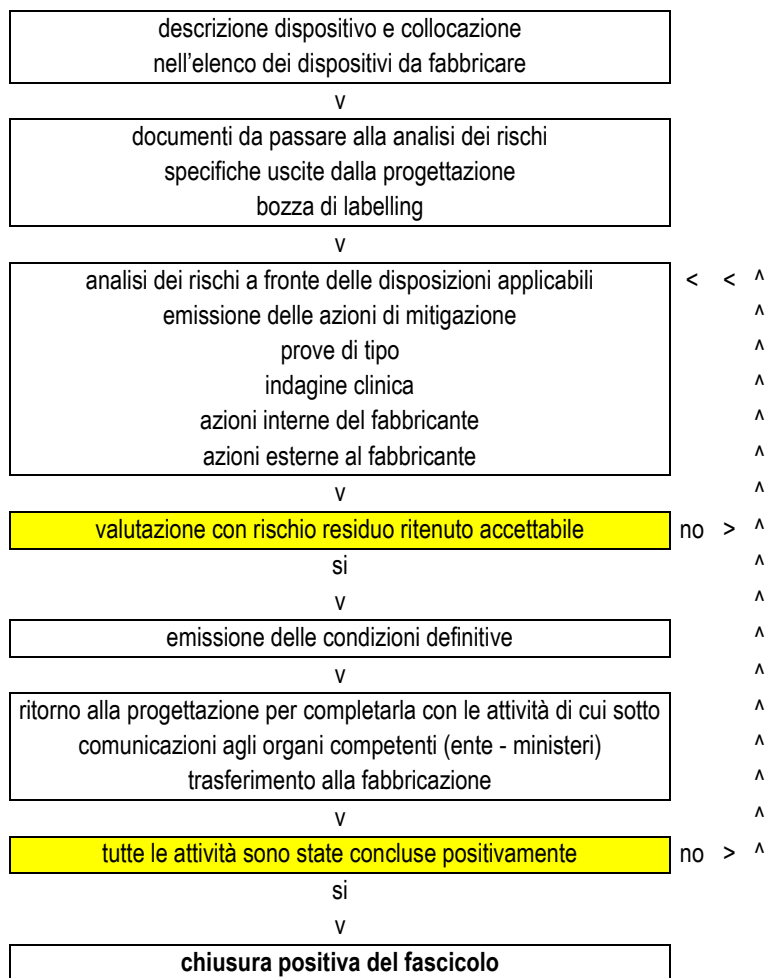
descrizione dispositivo e collocazione
nell'elenco dei dispositivi da fabbricare

v

documenti da passare alla analisi dei rischi
specifiche uscite dalla progettazione
bozza di labelling

v

analisi dei rischi a fronte delle disposizioni applicabili < < ^
emissione delle azioni di mitigazione ^
prove di tipo ^
indagine clinica ^
azioni interne del fabbricante ^
azioni esterne al fabbricante ^

v ^

valutazione con rischio residuo ritenuto accettabile no > ^

si ^

v ^

emissione delle condizioni definitive ^

v ^

ritorno alla progettazione per completarla con le attività di cui sotto ^
comunicazioni agli organi competenti (ente - ministeri) ^
trasferimento alla fabbricazione ^

v ^

tutte le attività sono state concluse positivamente no > ^

si

v

**chiusura positiva del fascicolo**